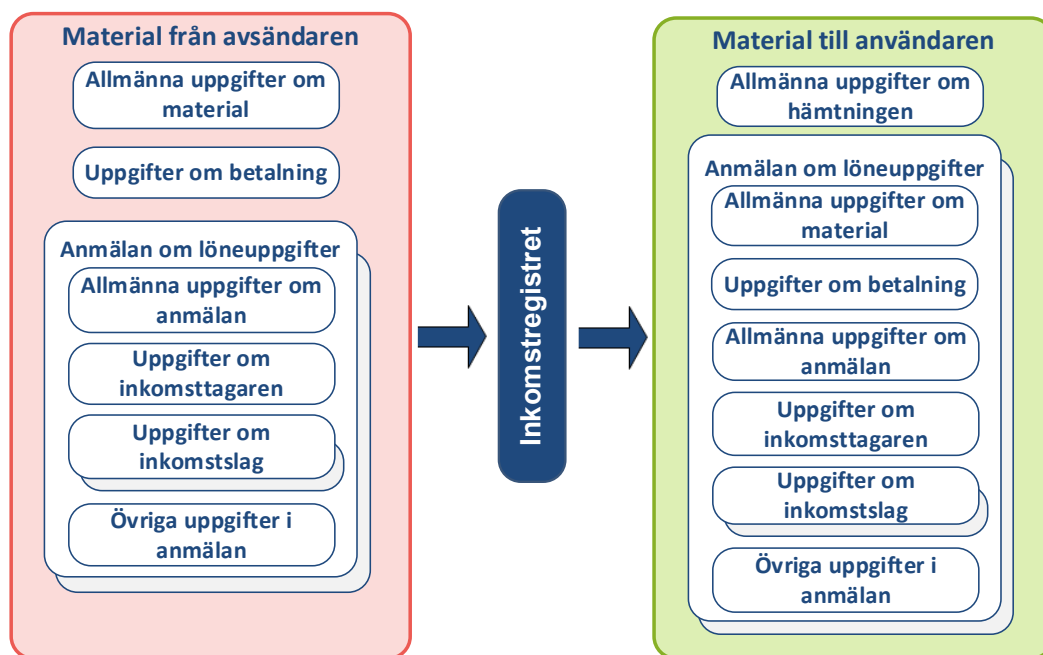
Material från avsändaren

Allmänna uppgifter om material

Uppgifter om betalning

Anmälan om löneuppgifter

Allmänna uppgifter om anmälan

Uppgifter om inkomsttagaren

Uppgifter om inkomstslag

Övriga uppgifter i anmälan

Inkomstregistret

Material till användaren

Allmänna uppgifter om hämtningen

Anmälan om löneuppgifter

Allmänna uppgifter om material

Uppgifter om betalning

Allmänna uppgifter om anmälan

Uppgifter om inkomsttagaren

Uppgifter om inkomstslag

Övriga uppgifter i anmälan